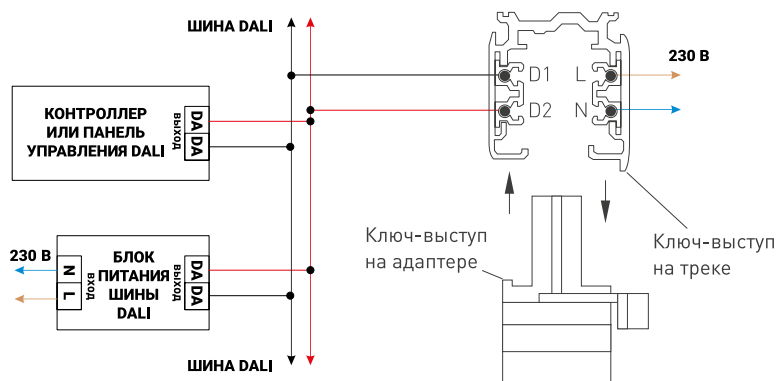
ШИНА DALI

КОНТРОЛЛЕР ИЛИ ПАНЕЛЬ УПРАВЛЕНИЯ DALI

ВЫХОД

DA

DA

230 В

N

L

ВХОД

БЛОК ПИТАНИЯ ШИНЫ DALI

ВЫХОД

DA

DA

ШИНА DALI

D1

D2

L

N

230 В

Ключ-выступ на адаптере

Ключ-выступ на треке